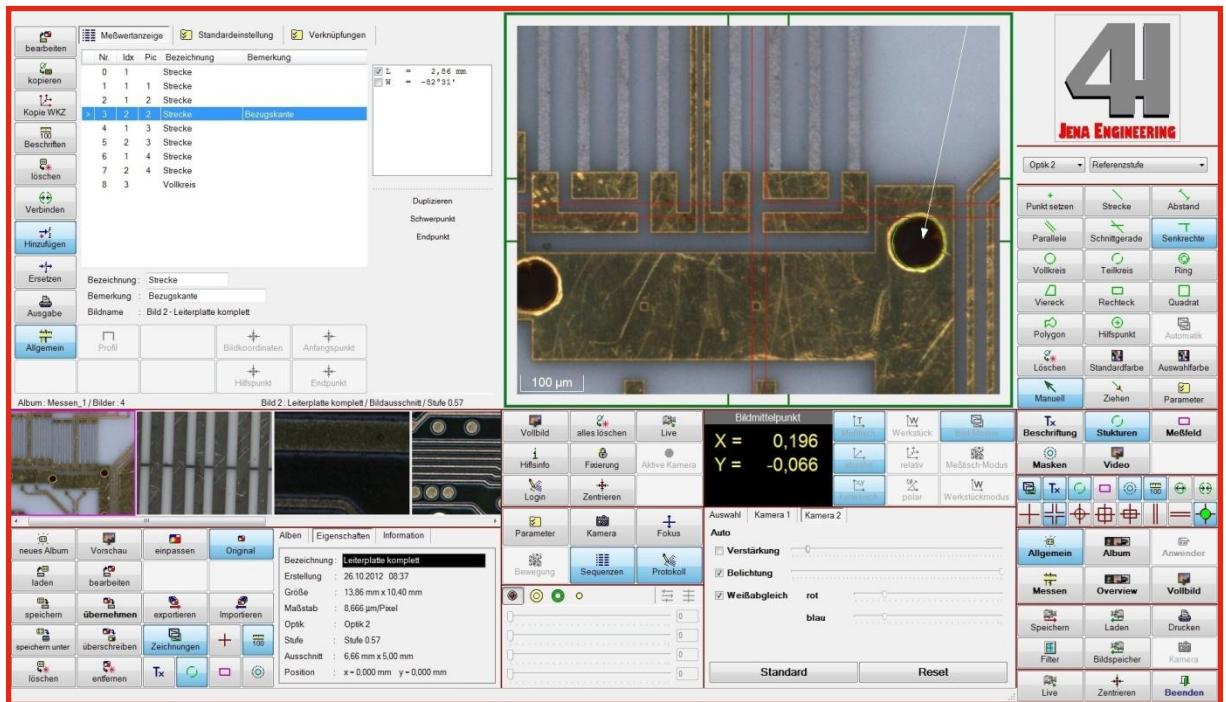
bearbeiten
kopieren
Kopie WKZ
Beschriften
löschen
Verbinden
Hinzufügen
Ersetzen
Ausgabe
Allgemein

Meßwertanzeige | Standardeinstellung | Verknüpfungen

| Nr. | Idx | Pic | Bezeichnung | Bemerkung |
|---|---|---|---|---|
| 0 | 1 | | Strecke | |
| 1 | 1 | 1 | Strecke | |
| 2 | 1 | 2 | Strecke | |
| 3 | 2 | 2 | Strecke | Bezugskante |
| 4 | 1 | 3 | Strecke | |
| 5 | 2 | 3 | Strecke | |
| 6 | 1 | 4 | Strecke | |
| 7 | 2 | 4 | Strecke | |
| 8 | 3 | | Vollkreis | |

L = 2,86 mm
W = -82°31'

Duplizieren
Schwerpunkt
Endpunkt

Bezeichnung : Strecke
Bemerkung : Bezugskante
Bildname : Bild 2 - Leiterplatte komplett

Profil
Bildkoordinaten
Anfangspunkt
Hilfspunkt
Endpunkt

Album : Messen_1 / Bilder : 4
Bild 2 : Leiterplatte komplett / Bildausschnitt / Stufe 0.57

100 µm

JENA ENGINEERING

Optik 2
Referenzstufe

Punkt setzen | Strecke | Abstand
Parallele | Schnittgerade | Senkrechte
Vollkreis | Teilkreis | Ring
Viereck | Rechteck | Quadrat
Polygon | Hilfspunkt | Automatik
Löschen | Standardfarbe | Auswahlfarbe
Manuell | Ziehen | Parameter

Beschriftung | Stukturen | Meßfeld
Masken | Video

neues Album | Vorschau | einpassen | Original
laden | bearbeiten
speichern | übernehmen | exportieren | Importieren
speichern unter | überschreiben | Zeichnungen
löschen | entfernen

Alben | Eigenschaften | Information
Bezeichnung : Leiterplatte komplett
Erstellung : 26.10.2012 08:37
Größe : 13,86 mm x 10,40 mm
Maßstab : 8,666 µm/Pixel
Optik : Optik 2
Stufe : Stufe 0.57
Ausschnitt : 6,66 mm x 5,00 mm
Position : x = 0,000 mm y = 0,000 mm

Vollbild | alles löschen | Live
Hilfsinfo | Fixierung | Aktive Kamera
Login | Zentrieren
Parameter | Kamera | Fokus
Bewegung | Sequenzen | Protokoll

Bildmittelpunkt
X = 0,196
Y = -0,066

Meßtisch | Werkstück | Bildfeld
absolut | relativ | Meßtisch-Modus
kartesisch | polar | Werkstückmodus

Auswahl | Kamera 1 | Kamera 2
Auto
Verstärkung
Belichtung
Weißabgleich rot
blau
Standard
Reset

Allgemein | Album | Anwender
Messen | Overview | Vollbild
Speichern | Laden | Drucken
Filter | Bildspeicher | Kamera
Live | Zentrieren | Beenden